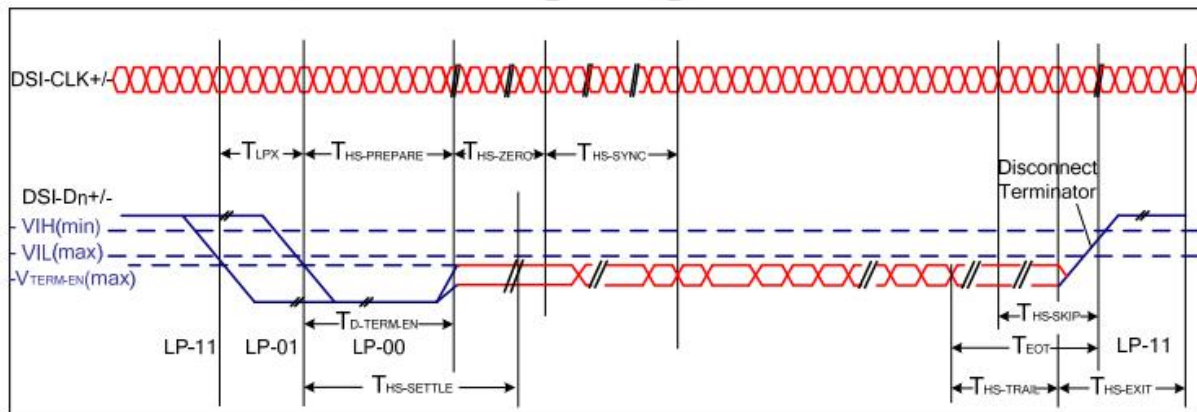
DSI-CLK+/-

$T_{LPX}$ $T_{HS-PREPARE}$ $T_{HS-ZERO}$ $T_{HS-SYNC}$

DSI-Dn+/-

VIH(min)

VIL(max)

$V_{TERM-EN}$(max)

Disconnect Terminator

$T_{D-TERM-EN}$

$T_{HS-SKIP}$

LP-11 LP-01 LP-00

$T_{EOT}$

LP-11

$T_{HS-SETTLE}$

$T_{HS-TRAIL}$ $T_{HS-EXIT}$